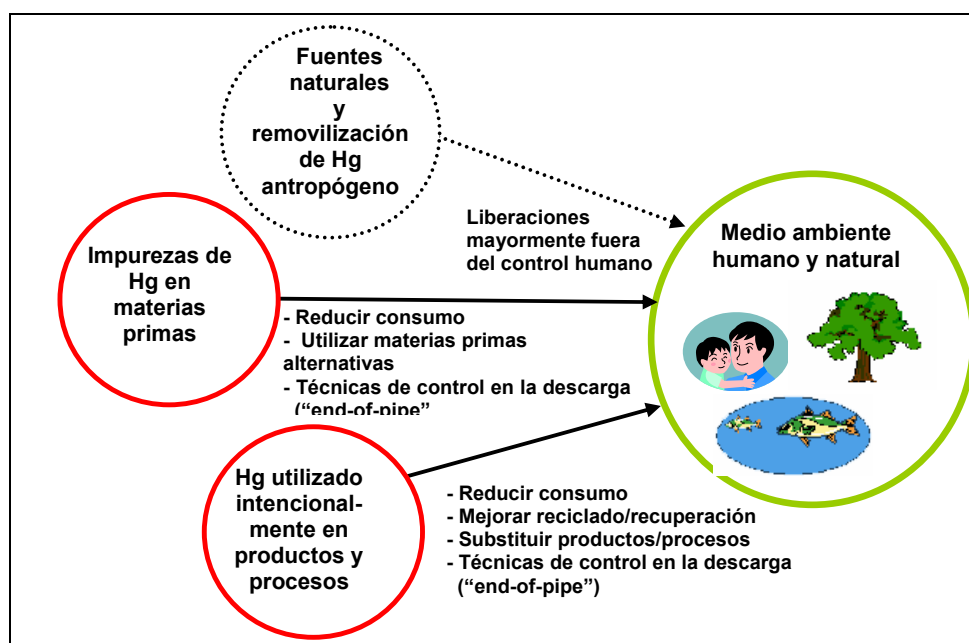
Fuentes naturales y removilización de Hg antropógeno

Liberaciones mayormente fuera del control humano

Medio ambiente humano y natural

Impurezas de Hg en materias primas

- Reducir consumo
- Utilizar materias primas alternativas
- Técnicas de control en la descarga ("end-of-pipe"

Hg utilizado intencionalmente en productos y procesos

- Reducir consumo
- Mejorar reciclado/recuperación
- Substituir productos/procesos
- Técnicas de control en la descarga ("end-of-pipe")